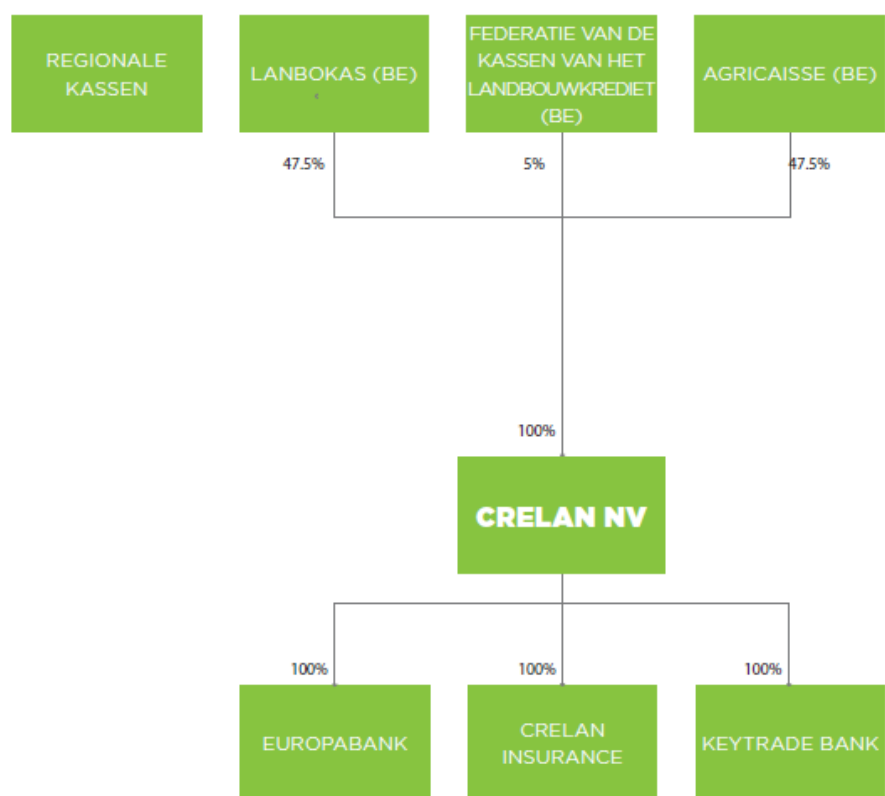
REGIONALE KASSEN

LANBOKAS (BE)

FEDERATIE VAN DE KASSEN VAN HET LANDBOUWKREDIET (BE)

AGRICAISSE (BE)

47.5%

5%

47.5%

100%

CRELAN NV

100%

100%

100%

EUROPABANK

CRELAN INSURANCE

KEYTRADE BANK